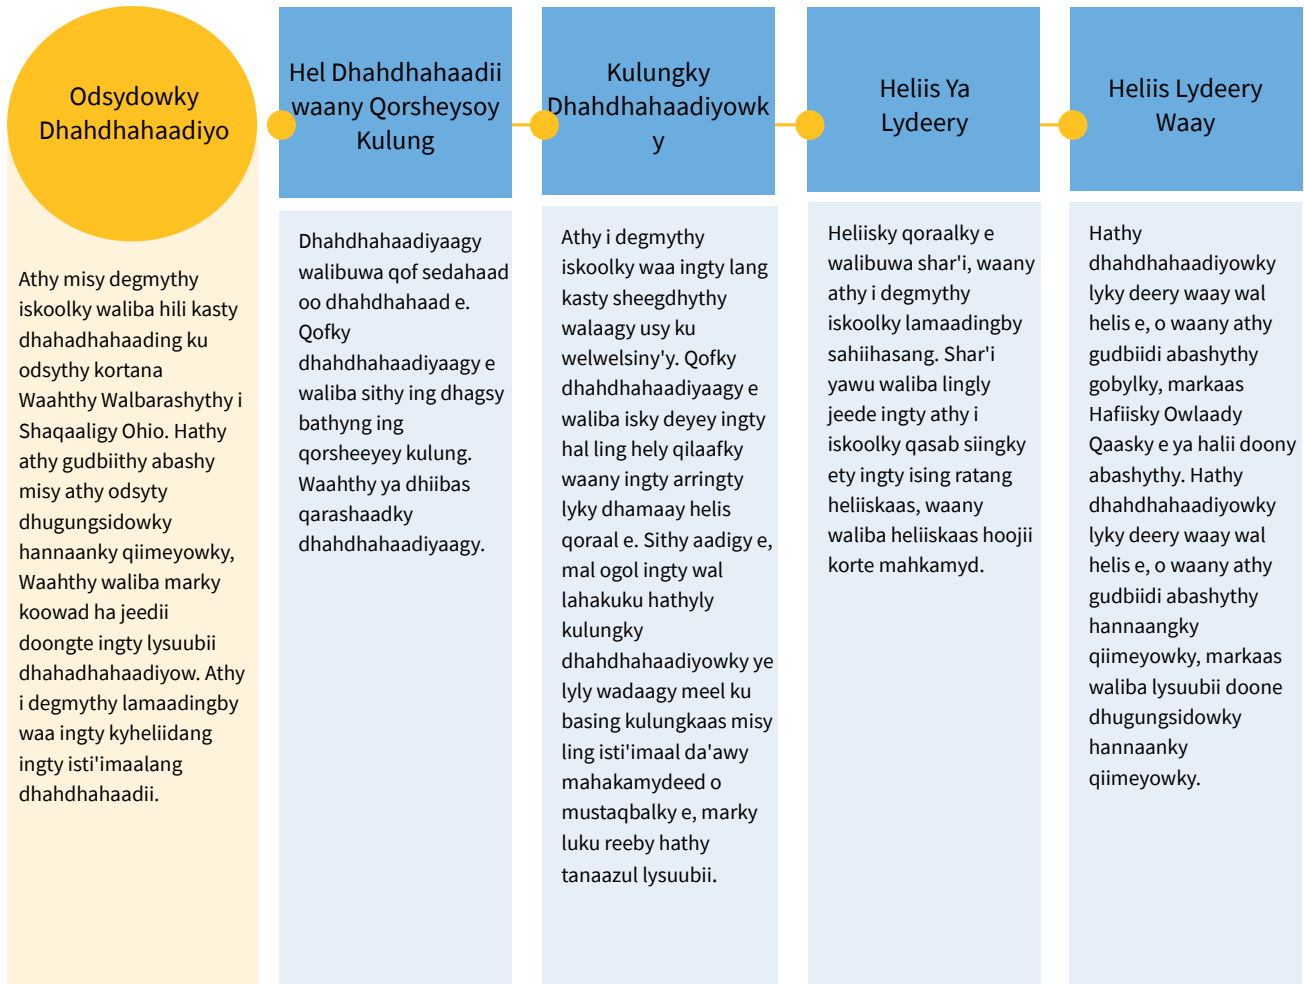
Odsydowky Dhahdhahaadiyo

Athy misy degmythy iskoolky waliba hili kasty dhahadhahaading ku odsythy kortana Waahthy Walbarashythy i Shaqaaligy Ohio. Hathy athy gudbiithy abashy misy athy odsyty dhugungsidowky hannaanky qiimeyowky, Waahthy waliba marky koowad ha jeedii doongte ingty lysuubii dhahadhahaadiyow. Athy i degmythy lamaadingby waa ingty kyheliidang ingty isti'imaalang dhahdhahaadii.

Hel Dhahdhahaadii waany Qorsheysoy Kulung

Dhahdhahaadiyaagy walibuwa qof sedahaad oo dhahdhahaad e. Qofky dhahdhahaadiyaagy e waliba sithy ing dhagsy bathyng ing qorsheeyey kulung. Waahthy ya dhiibas qarashaadky dhahdhahaadiyaagy.

Kulungky Dhahdhahaadiyowky

Athy i degmythy iskoolky waa ingty lang kasty sheegdhythy walaagy usy ku welwelsiny'y. Qofky dhahdhahaadiyaagy e waliba isky deyey ingty hal ling hely qilaafky waany ingty arringty lyky dhamaay helis qoraal e. Sithy aadigy e, mal ogol ingty wal lahakuku hathyly kulungky dhahdhahaadiyowky ye lyly wadaagy meel ku basing kulungkaas misy ling isti'imaal da'awy mahakamydeed o mustaqbalky e, marky luku reeby hathy tanaazul lysuubii.

Heliis Ya Lydeery

Heliisky qoraalky e walibuwa shar'i, waany athy i degmythy iskoolky lamaadingby sahiihasang. Shar'i yawu waliba lingly jeede ingty athy i iskoolky qasab siingky ety ingty ising ratang heliiskaas, waany waliba heliiskaas hoojii korte mahkamyd.

Heliis Lydeery Waay

Hathy dhahdhahaadiyowky lyky deery waay wal helis e, o waany athy gudbiidi abashythy gobylky, markaas Hafiisky Owlaady Qaasky e ya halii doony abashythy. Hathy dhahdhahaadiyowky lyky deery waay wal helis e, o waany athy gudbiidi abashythy hannaangky qiimeyowky, markaas waliba lysuubii doone dhugungsidowky hannaanky qiimeyowky.